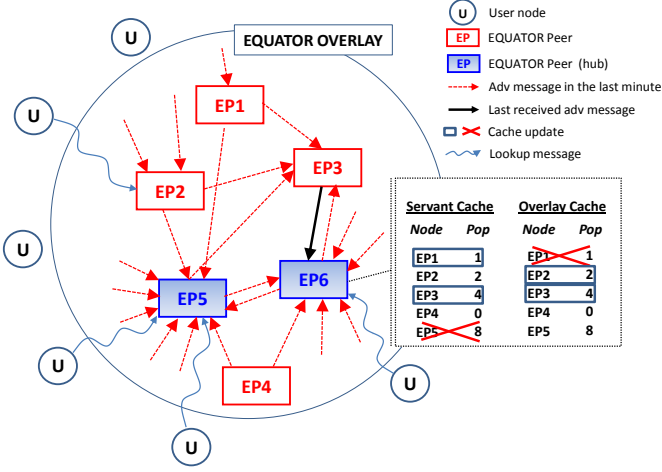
EQUATOR OVERLAY

U User node
EP EQUATOR Peer
EP EQUATOR Peer (hub)
Adv message in the last minute
Last received adv message
Cache update
Lookup message

U
U
U
U
U
U

EP1
EP2
EP3
EP4
EP5
EP6

Servant Cache

| Node | Pop |
|---|---|
| EP1 | 1 |
| EP2 | 2 |
| EP3 | 4 |
| EP4 | 0 |
| EP5 | 8 |

Overlay Cache

| Node | Pop |
|---|---|
| EP1 | 1 |
| EP2 | 2 |
| EP3 | 4 |
| EP4 | 0 |
| EP5 | 8 |